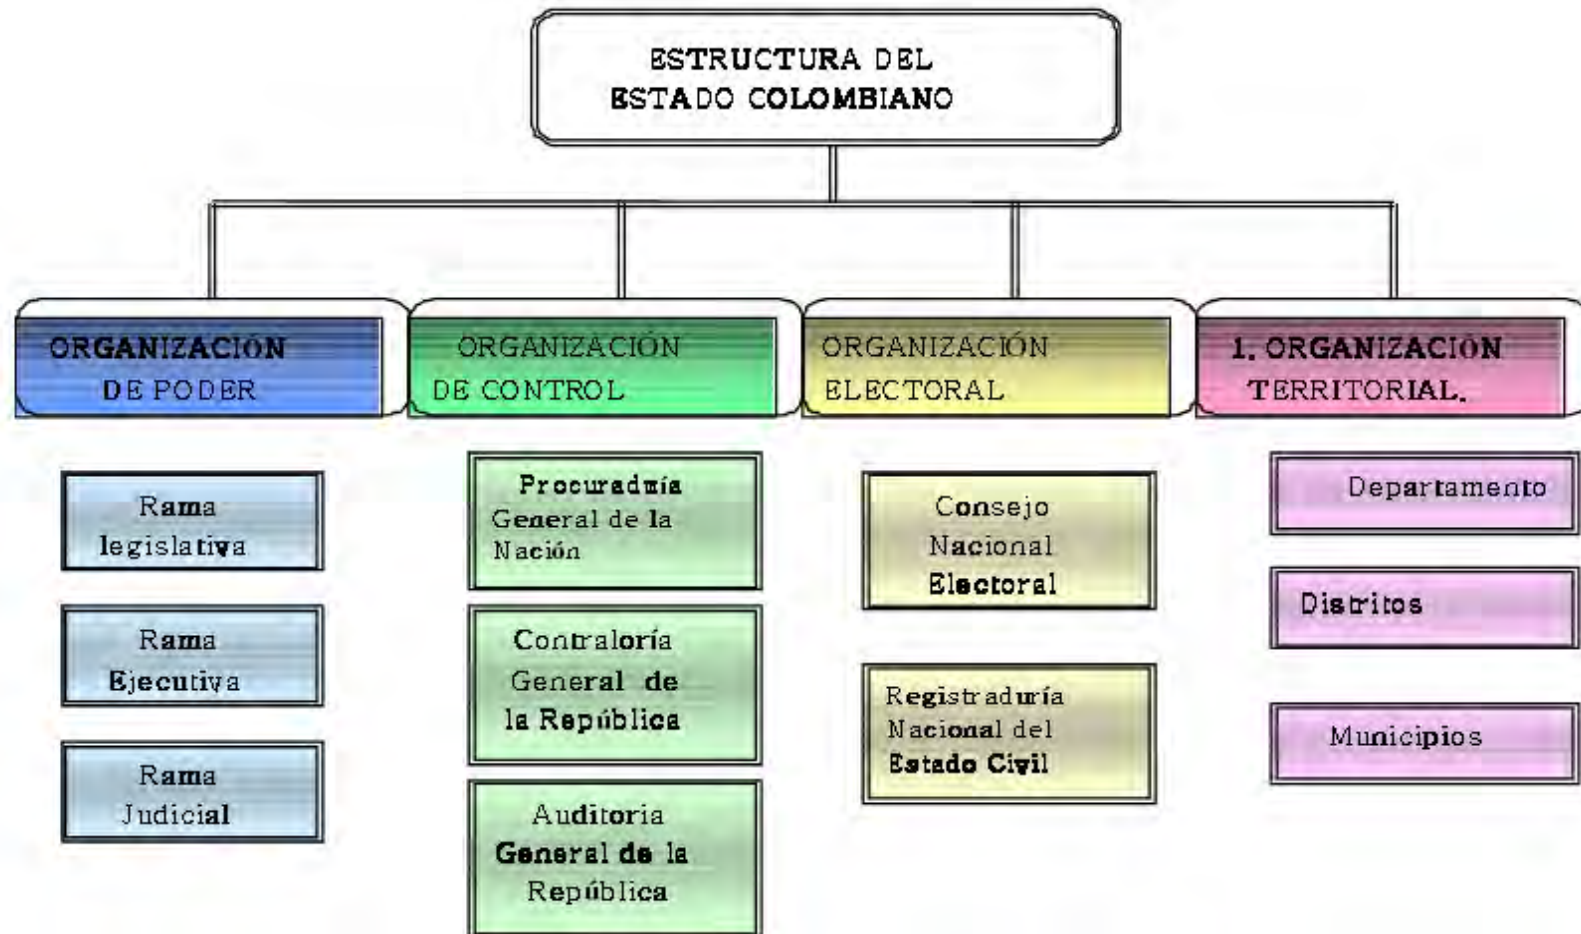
ESTRUCTURA DEL ESTADO COLOMBIANO

ORGANIZACION DE PODER

Rama legislativa

Rama Ejecutiva

Rama Judicial

ORGANIZACIÓN DE CONTROL

Procuraduría General de la Nación

Contraloría General de la República

Auditoria General de la República

ORGANIZACIÓN ELECTORAL

Consejo Nacional Electoral

Registraduría Nacional del Estado Civil

1. ORGANIZACION TERRITORIAL.

Departamento

Distritos

Municipios